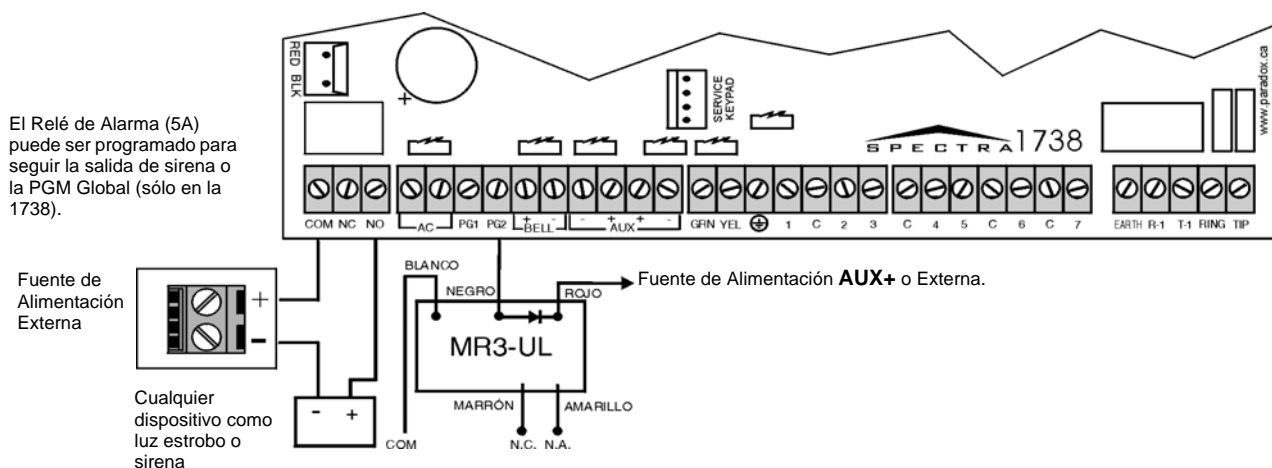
El Relé de Alarma (5A) puede ser programado para seguir la salida de sirena o la PGM Global (sólo en la 1738).

RED BLK

SERVICE KEYPAD

SPECTRA 1738

www.paradox.ca

COM NC NO AC PG1 PG2 + BELL - - AUX + - GRN YEL $\oplus$ 1 C 2 3 C 4 5 C 6 C 7 EARTH R-1 T-1 RING TIP

Fuente de Alimentación Externa

+
−

BLANCO
NEGRO
ROJO

Fuente de Alimentación **AUX+** o Externa.

MR3-UL

MARRÓN
AMARILLO

COM
N.C. N.A.

Cualquier dispositivo como luz estrobo o sirena

- +